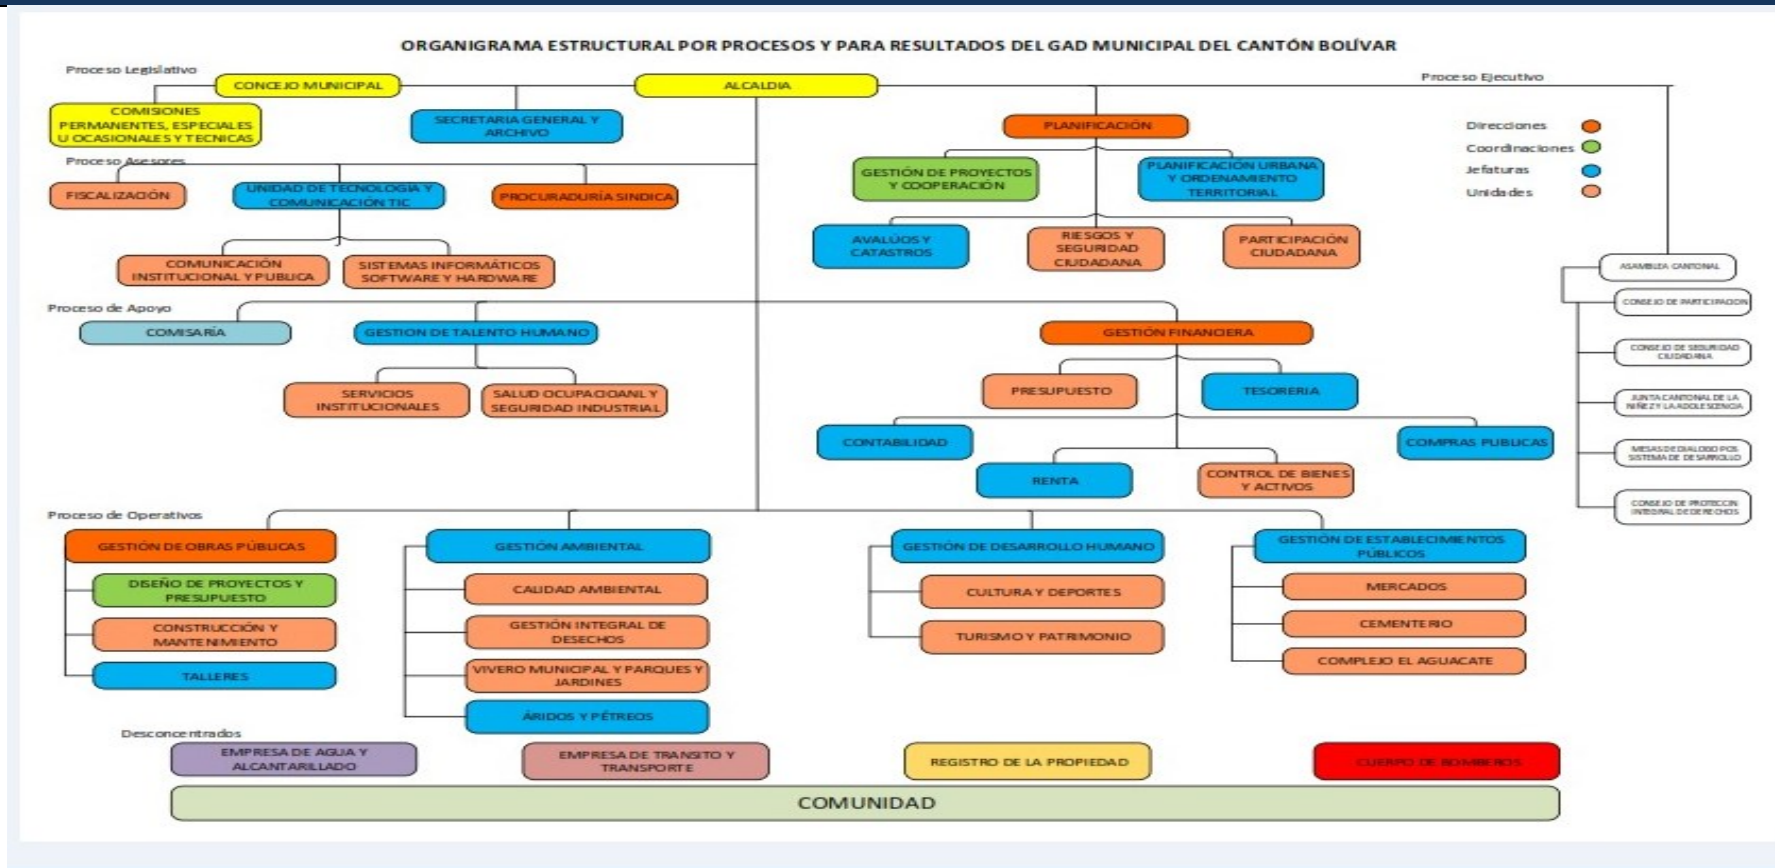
ORGANIGRAMA ESTRUCTURAL POR PROCESOS Y PARA RESULTADOS DEL GAD MUNICIPAL DEL CANTÓN BOLÍVAR

Proceso Legislativo

CONCEJO MUNICIPAL

ALCALDIA

Proceso Ejecutivo

COMISIONES PERMANENTES, ESPECIALES U OCASIONALES Y TECNICAS

SECRETARIA GENERAL Y ARCHIVO

PLANIFICACIÓN

Direcciones
Coordinaciones
Jefaturas
Unidades

Proceso Asesores

FISCALIZACIÓN

UNIDAD DE TECNOLOGIA Y COMUNICACIÓN TIC

PROCURADURÍA SINDICA

GESTIÓN DE PROYECTOS Y COOPERACIÓN

PLANIFICACIÓN URBANA Y ORDENAMIENTO TERRITORIAL

AVALUOS Y CATASTROS

RIESGOS Y SEGURIDAD CIUDADANA

PARTICIPACIÓN CIUDADANA

COMUNICACIÓN INSTITUCIONAL Y PUBLICA

SISTEMAS INFORMÁTICOS SOFTWARE Y HARDWARE

ASAMBLEA CANTONAL

CONSEJO DE PARTICIPACION

CONSEJO DE SEGURIDAD CIUDADANA

JUNTA CANTONAL DE LA NIÑEZ Y LA ADOLESCENCIA

MESAS DE DIALOGO POR SISTEMA DE DESARROLLO

CONSEJO DE PROTECCION INTEGRAL DE DERECHOS

Proceso de Apoyo

COMISARÍA

GESTION DE TALENTO HUMANO

GESTIÓN FINANCIERA

SERVICIOS INSTITUCIONALES

SALUD OCUPACIOANL Y SEGURIDAD INDUSTRIAL

PRESUPUESTO

TESORERIA

CONTABILIDAD

COMPRAS PUBLICAS

RENTA

CONTROL DE BIENES Y ACTIVOS

Proceso de Operativos

GESTIÓN DE OBRAS PÚBLICAS

DISEÑO DE PROYECTOS Y PRESUPUESTO

CONSTRUCCIÓN Y MANTENIMIENTO

TALLERES

GESTIÓN AMBIENTAL

CALIDAD AMBIENTAL

GESTIÓN INTEGRAL DE DESECHOS

VIVERO MUNICIPAL Y PARQUES Y JARDINES

ÁRIDOS Y PÉTREOS

GESTIÓN DE DESARROLLO HUMANO

CULTURA Y DEPORTES

TURISMO Y PATRIMONIO

GESTIÓN DE ESTABLECIMIENTOS PÚBLICOS

MERCADOS

CEMENTERIO

COMPLEJO EL AGUACATE

Desconcentrados

EMPRESA DE AGUA Y ALCANTARILLADO

EMPRESA DE TRANSITO Y TRANSPORTE

REGISTRO DE LA PROPIEDAD

CUERPO DE BOMBEROS

COMUNIDAD